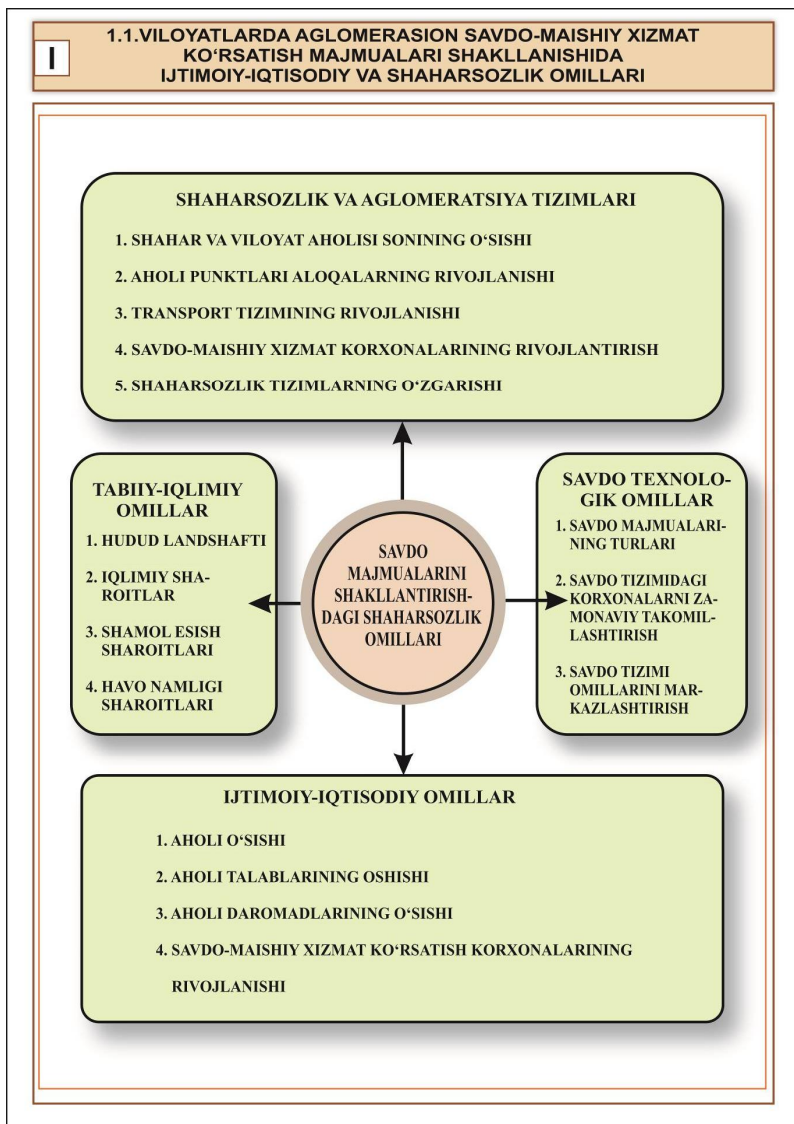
I

1.1.VILOYATLARDA AGLOMERASION SAVDO-MAISHIY XIZMAT KO‘RSATISH MAJMUALARI SHAKLLANISHIDA IJTIMOIY-IQTISODIY VA SHAHARSOZLIK OMILLARI

SHAHARSOZLIK VA AGLOMERATSIYA TIZIMLARI

1. SHAHAR VA VILOYAT AHOLISI SONINING O‘SISHI
2. AHOLI PUNKTLARI ALOQALARNING RIVOJLANISHI
3. TRANSPORT TIZIMINING RIVOJLANISHI
4. SAVDO-MAISHIY XIZMAT KORXONALARINING RIVOJLANTIRISH
5. SHAHARSOZLIK TIZIMLARNING O‘ZGARISHI

TABIIY-IQLIMIY OMILLAR

1. HUDUD LANDSHAFTI
2. IQLIMIY SHAROITLAR
3. SHAMOL ESISH SHAROITLARI
4. HAVO NAMLIGI SHAROITLARI

SAVDO MAJMUALARINI SHAKLLANTIRISHDAGI SHAHARSOZLIK OMILLARI

SAVDO TEXNOLOGIK OMILLAR

1. SAVDO MAJMUALARINING TURLARI
2. SAVDO TIZIMIDAGI KORXONALARNI ZAMONAVIY TAKOMILLASHTIRISH
3. SAVDO TIZIMI OMILLARINI MARKAZLASHTIRISH

IJTIMOIY-IQTISODIY OMILLAR

1. AHOLI O‘SISHI
2. AHOLI TALABLARINING OSHISHI
3. AHOLI DAROMADLARINING O‘SISHI
4. SAVDO-MAISHIY XIZMAT KO‘RSATISH KORXONALARINING RIVOJLANISHI